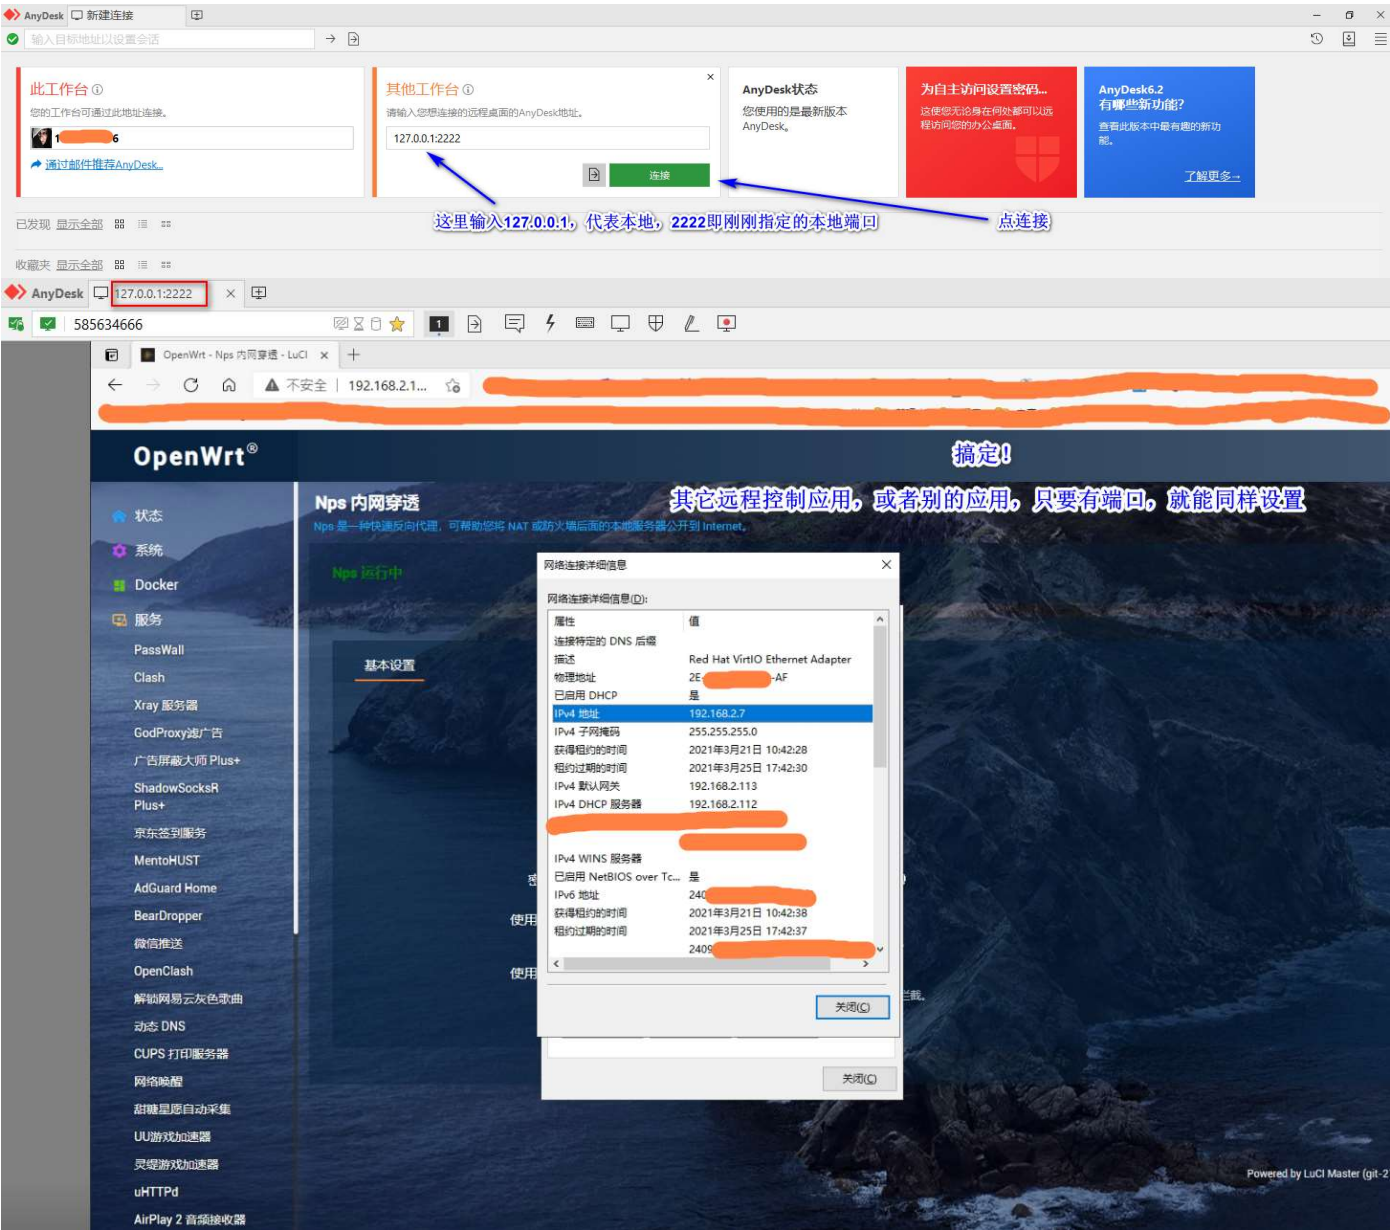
AnyDesk 新建连接

输入目标地址以设置会话

此工作台 ⓘ
您的工作台可通过此地址连接。
1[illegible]6
通过邮件推荐AnyDesk...

其他工作台 ⓘ
请输入您想连接的远程桌面的AnyDesk地址。
127.0.0.1:2222
连接

AnyDesk状态
您使用的是最新版本AnyDesk。

为自主访问设置密码...
这使您无论身在何处都可以远程访问您的办公桌面。

AnyDesk6.2
有哪些新功能?
查看此版本中最有趣的新功能。
了解更多→

这里输入127.0.0.1，代表本地，2222即刚刚指定的本地端口

点连接

已发现 显示全部

收藏夹 显示全部

AnyDesk 127.0.0.1:2222

585634666

OpenWrt - Nps 内网穿透 - LuCI

不安全 | 192.168.2.1...

OpenWrt®

搞定!

其它远程控制应用，或者别的应用，只要有端口，就能同样设置

状态
系统
Docker
服务
PassWall
Clash
Xray 服务器
GodProxy滤广告
广告屏蔽大师 Plus+
ShadowSocksR Plus+
京东签到服务
MentoHUST
AdGuard Home
BearDropper
微信推送
OpenClash
解锁网易云灰色歌曲
动态 DNS
CUPS 打印服务器
网络唤醒
甜糖星愿自动采集
UU游戏加速器
灵缇游戏加速器
uHTTPd
AirPlay 2 音频接收器

Nps 内网穿透
Nps 是一种快速反向代理，可帮助您将 NAT 或防火墙后面的本地服务器公开到 Internet。

Nps 运行中

基本设置

使用

使用

网络连接详细信息

网络连接详细信息(D):

| 属性 | 值 |
|---|---|
| 连接特定的 DNS 后缀 | |
| 描述 | Red Hat VirtIO Ethernet Adapter |
| 物理地址 | 2E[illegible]-AF |
| 已启用 DHCP | 是 |
| IPv4 地址 | 192.168.2.7 |
| IPv4 子网掩码 | 255.255.255.0 |
| 获得租约的时间 | 2021年3月21日 10:42:28 |
| 租约过期的时间 | 2021年3月25日 17:42:30 |
| IPv4 默认网关 | 192.168.2.113 |
| IPv4 DHCP 服务器 | 192.168.2.112 |
| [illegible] | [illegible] |
| IPv4 WINS 服务器 | |
| 已启用 NetBIOS over Tc... | 是 |
| IPv6 地址 | 240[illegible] |
| 获得租约的时间 | 2021年3月21日 10:42:38 |
| 租约过期的时间 | 2021年3月25日 17:42:37 |
| | 2409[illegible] |

关闭(C)

关闭(C)

拦截。

Powered by LuCI Master (git-2